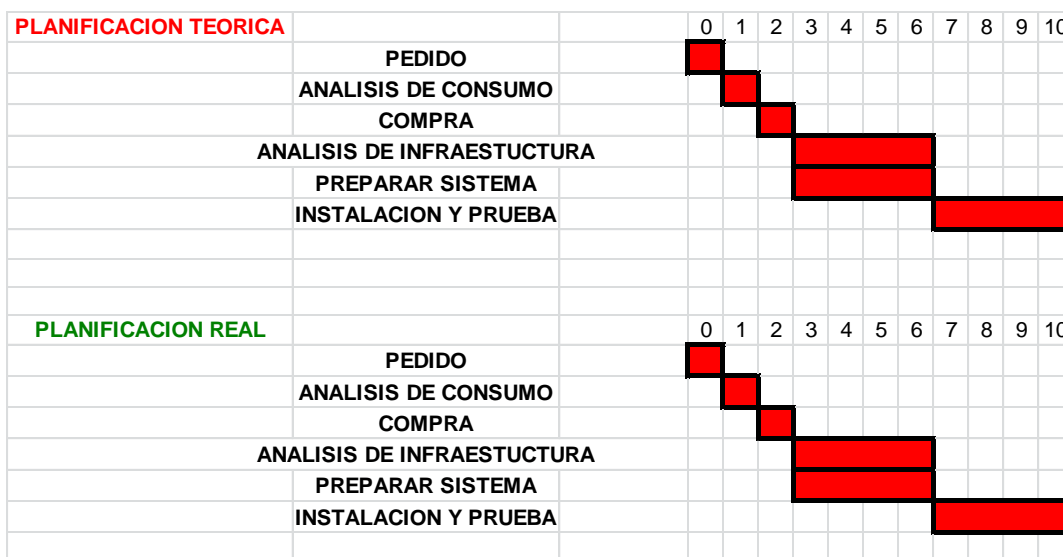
| PLANIFICACION TEORICA | 0 | 1 | 2 | 3 | 4 | 5 | 6 | 7 | 8 | 9 | 10 |
|---|---|---|---|---|---|---|---|---|---|---|---|
| PEDIDO | | | | | | | | | | | |
| ANALISIS DE CONSUMO | | | | | | | | | | | |
| COMPRA | | | | | | | | | | | |
| ANALISIS DE INFRAESTUCTURA | | | | | | | | | | | |
| PREPARAR SISTEMA | | | | | | | | | | | |
| INSTALACION Y PRUEBA | | | | | | | | | | | |

| PLANIFICACION REAL | 0 | 1 | 2 | 3 | 4 | 5 | 6 | 7 | 8 | 9 | 10 |
|---|---|---|---|---|---|---|---|---|---|---|---|
| PEDIDO | | | | | | | | | | | |
| ANALISIS DE CONSUMO | | | | | | | | | | | |
| COMPRA | | | | | | | | | | | |
| ANALISIS DE INFRAESTUCTURA | | | | | | | | | | | |
| PREPARAR SISTEMA | | | | | | | | | | | |
| INSTALACION Y PRUEBA | | | | | | | | | | | |